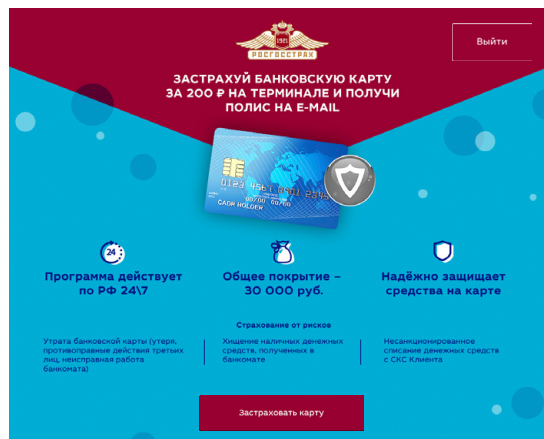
РОСГОССТРАХ

Выйти

ЗАСТРАХУЙ БАНКОВСКУЮ КАРТУ ЗА 200 ₽ НА ТЕРМИНАЛЕ И ПОЛУЧИ ПОЛИС НА E-MAIL

0123 4567 8901 2345
00/00 00/00
CADR HOLDER

24

Программа действует по РФ 24\7

Общее покрытие – 30 000 руб.

Надёжно защищает средства на карте

Страхование от рисков

Утрата банковской карты (утеря, противоправные действия третьих лиц, неисправная работа банкомата)

Хищение наличных денежных средств, полученных в банкомате

Несанкционированное списание денежных средств с СКС Клиента

Застраховать карту